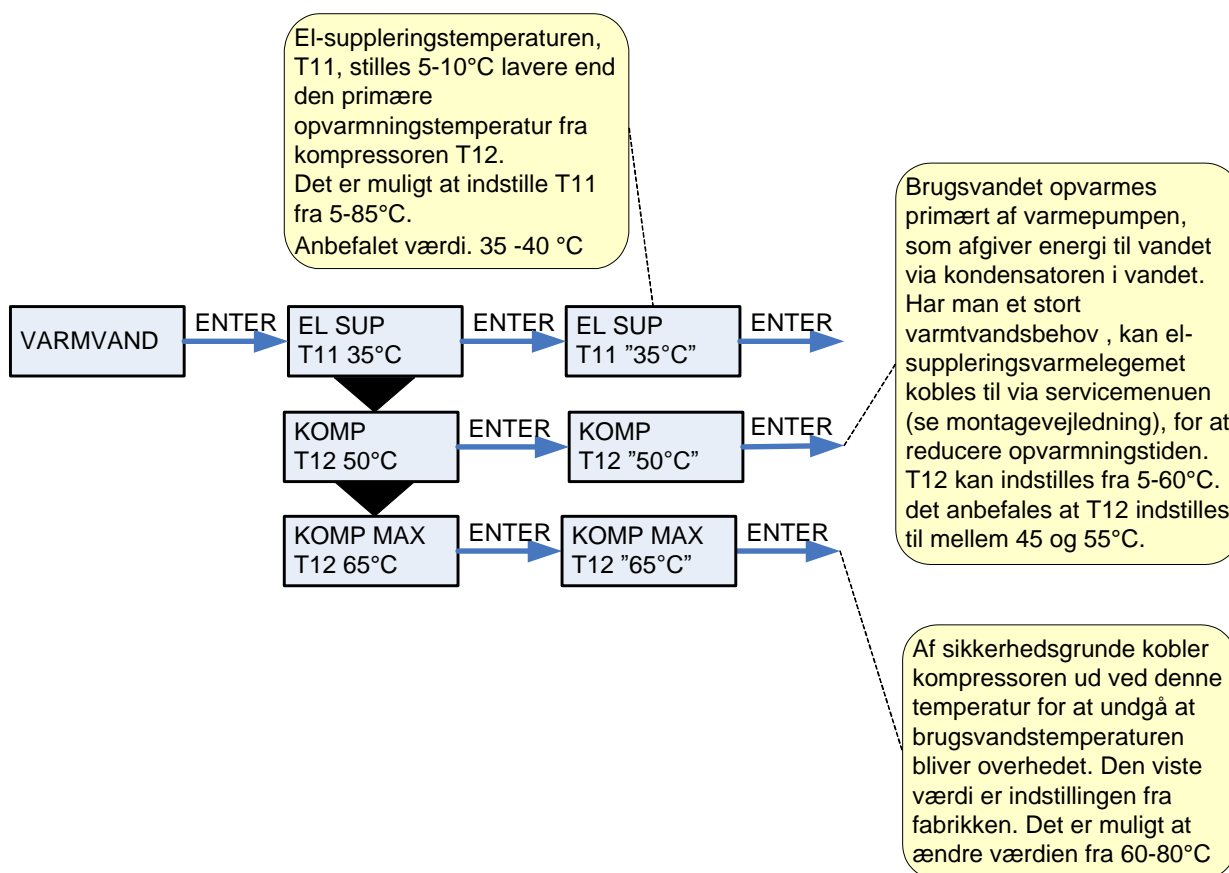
El-suppleringstemperaturen, T11, stilles 5-10°C lavere end den primære opvarmningstemperatur fra kompressoren T12.
Det er muligt at indstille T11 fra 5-85°C.
Anbefalet værdi. 35 -40 °C

Brugsvandet opvarmes primært af varmepumpen, som afgiver energi til vandet via kondensatoren i vandet. Har man et stort varmtvandsbehov , kan el-suppleringsvarmelegemet kobles til via servicemenuen (se montagevejledning), for at reducere opvarmningstiden. T12 kan indstilles fra 5-60°C. det anbefales at T12 indstilles til mellem 45 og 55°C.

VARMVAND
ENTER
EL SUP
T11 35°C
ENTER
EL SUP
T11 ”35°C”
ENTER

KOMP
T12 50°C
ENTER
KOMP
T12 ”50°C”
ENTER

KOMP MAX
T12 65°C
ENTER
KOMP MAX
T12 ”65°C”
ENTER

Af sikkerhedsgrunde kobler kompressoren ud ved denne temperatur for at undgå at brugsvandstemperaturen bliver overhedet. Den viste værdi er indstillingen fra fabrikken. Det er muligt at ændre værdien fra 60-80°C